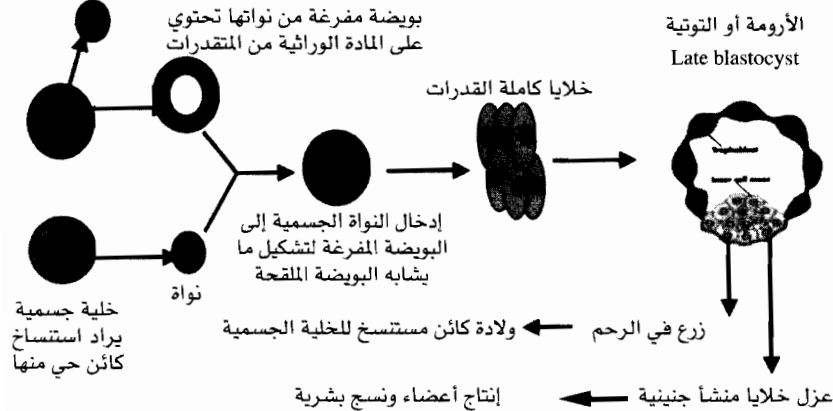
بويضة مفرغة من نواتها تحتوي على المادة الوراثية من المتقدرات

الأرومة أو التوتية
Late blastocyst

خلايا كاملة القدرات

إدخال النواة الجسمية إلى البويضة المفرغة لتشكيل ما يشابه البويضة الملقحة

نواة

خلية جسمية يراد استنساخ كائن حي منها

زرع في الرحم

ولادة كائن مستنسخ للخلية الجسمية

عزل خلايا منشأ جنينية

إنتاج أعضاء ونسج بشرية